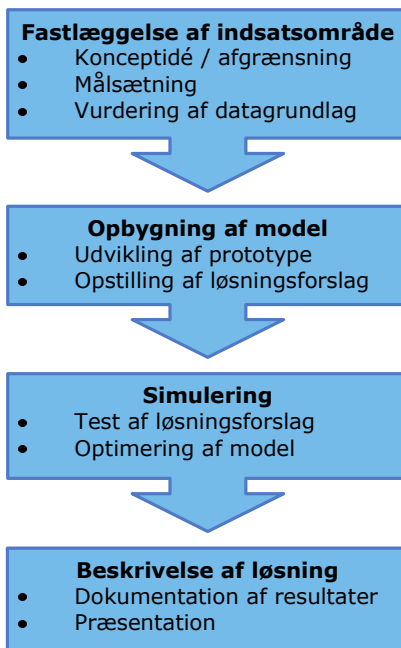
**Fastlæggelse af indsatsområde**
- Konceptidé / afgrænsning
- Målsætning
- Vurdering af datagrundlag

**Opbygning af model**
- Udvikling af prototype
- Opstilling af løsningsforslag

**Simulering**
- Test af løsningsforslag
- Optimering af model

**Beskrivelse af løsning**
- Dokumentation af resultater
- Præsentation